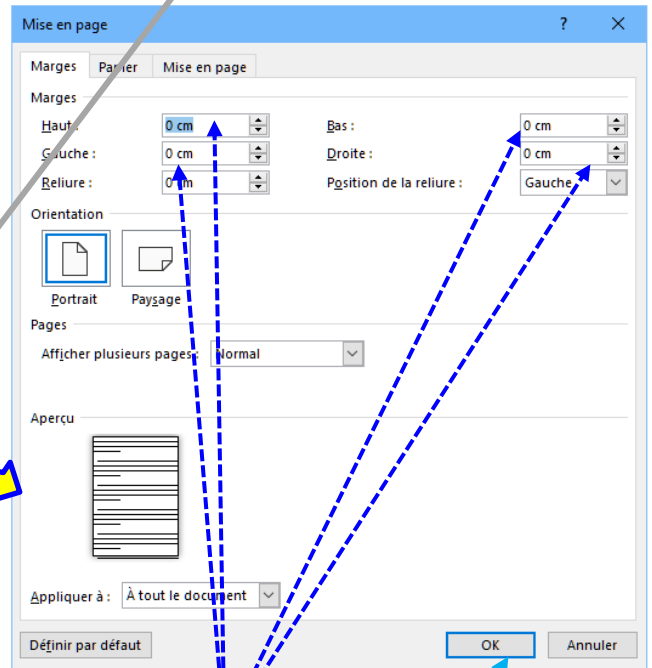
Mise en page

?

Marges

Pa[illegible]er

Mise en page

Marges

Haut :

0 cm

Bas :

0 cm

Gauche :

0 cm

Droite :

0 cm

Reliure :

0 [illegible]m

Position de la reliure :

Gauche

Orientation

Portrait

Paysage

Pages

Afficher plusieurs pages :

Normal

Aperçu

Appliquer à :

À tout le document

Définir par défaut

OK

Annuler